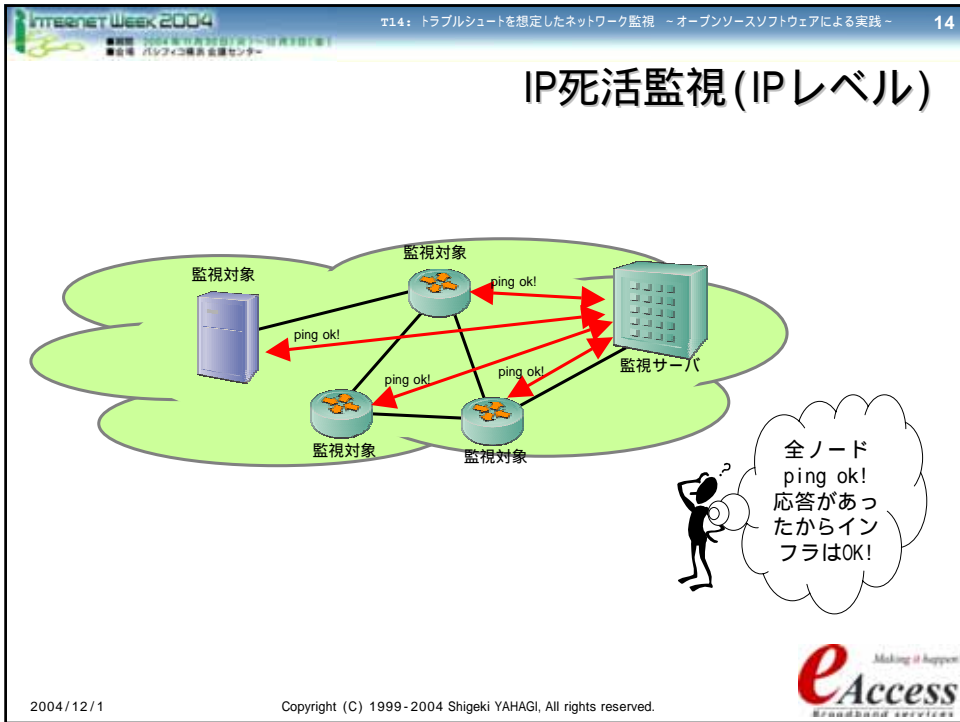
Internet Week 2004
■期間 2004年11月30日(火)～12月3日(金)
■会場 パシフィコ横浜 会議センター

T14: トラブルシュートを想定したネットワーク監視 ～オープンソースソフトウェアによる実践～ 14

IP死活監視(IPレベル)

監視対象

監視対象

ping ok!

ping ok!

監視サーバ

ping ok!

ping ok!

監視対象

監視対象

全ノード ping ok! 応答があったからインフラはOK!

2004/12/1

Copyright (C) 1999-2004 Shigeki YAHAGI, All rights reserved.

eAccess Making it happen Broadband services